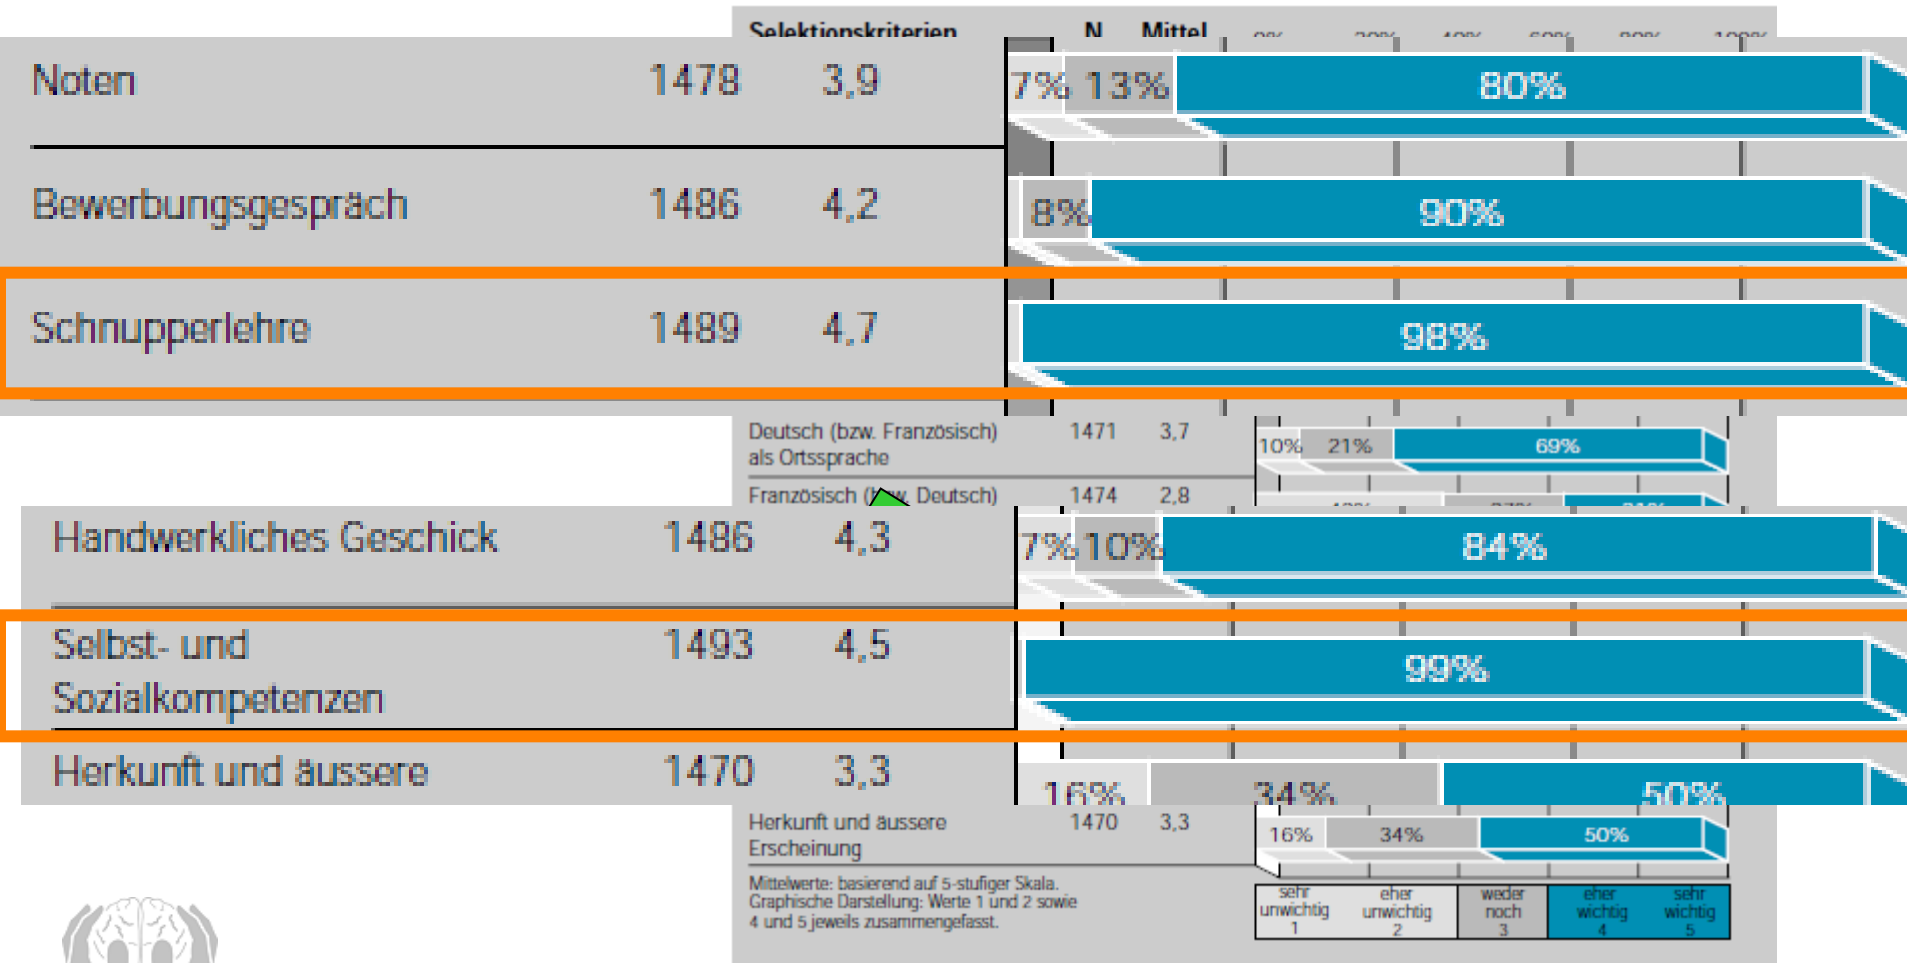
Selektionskriterien N Mittel

| | N | Mittel | |
|---|---|---|---|
| Noten | 1478 | 3,9 | 7% 13% 80% |
| Bewerbungsgespräch | 1486 | 4,2 | 8% 90% |
| Schnupperlehre | 1489 | 4,7 | 98% |
| Deutsch (bzw. Französisch) als Ortssprache | 1471 | 3,7 | 10% 21% 69% |
| Französisch (bzw. Deutsch) | 1474 | 2,8 | |
| Handwerkliches Geschick | 1486 | 4,3 | 7% 10% 84% |
| Selbst- und Sozialkompetenzen | 1493 | 4,5 | 99% |
| Herkunft und äussere | 1470 | 3,3 | 16% 34% 50% |
| Herkunft und äussere Erscheinung | 1470 | 3,3 | 16% 34% 50% |

Mittelwerte: basierend auf 5-stufiger Skala. Graphische Darstellung: Werte 1 und 2 sowie 4 und 5 jeweils zusammengefasst.

| sehr unwichtig 1 | eher unwichtig 2 | weder noch 3 | eher wichtig 4 | sehr wichtig 5 |
|---|---|---|---|---|